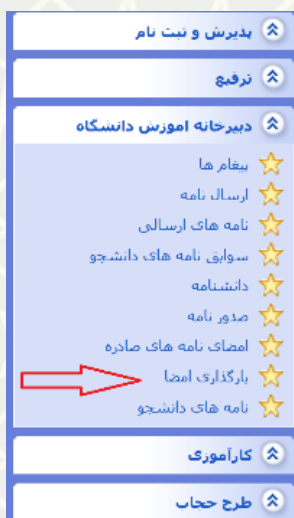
پذیرش و ثبت نام

ترفیع

دبیرخانه اموزش دانشگاه

پیغام ها

ارسال نامه

نامه های ارسالی

سوابق نامه های دانشجو

دانشنامه

صدور نامه

امضای نامه های صادره

بارگذاری امضا

نامه های دانشجو

کارآموزی

طرح حجاب